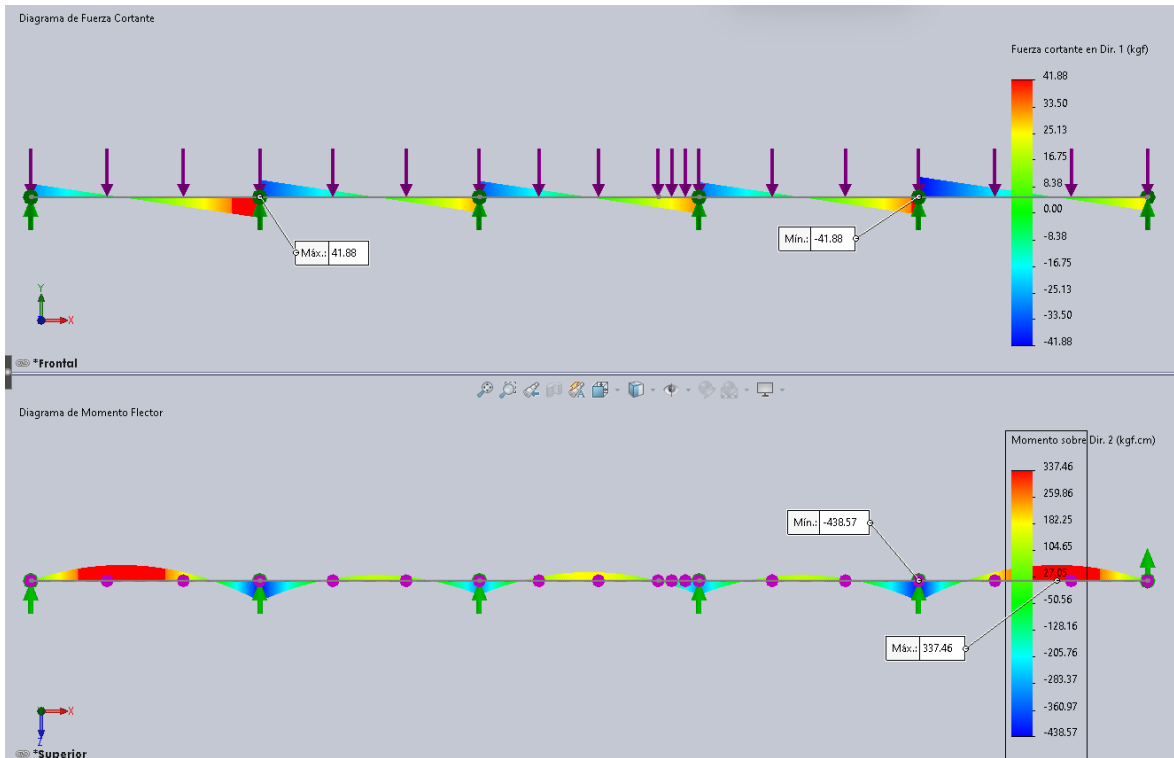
Diagrama de Fuerza Cortante

Fuerza cortante en Dir. 1 (kgf)

41.88
33.50
25.13
16.75
8.38
0.00
-8.38
-16.75
-25.13
-33.50
-41.88

Máx.: 41.88

Mín.: -41.88

Y
X

*Frontal

Diagrama de Momento Flector

Momento sobre Dir. 2 (kgf.cm)

337.46
259.86
182.25
104.65
27.05
-50.56
-128.16
-205.76
-283.37
-360.97
-438.57

Mín.: -438.57

Máx.: 337.46

X
Z

*Superior